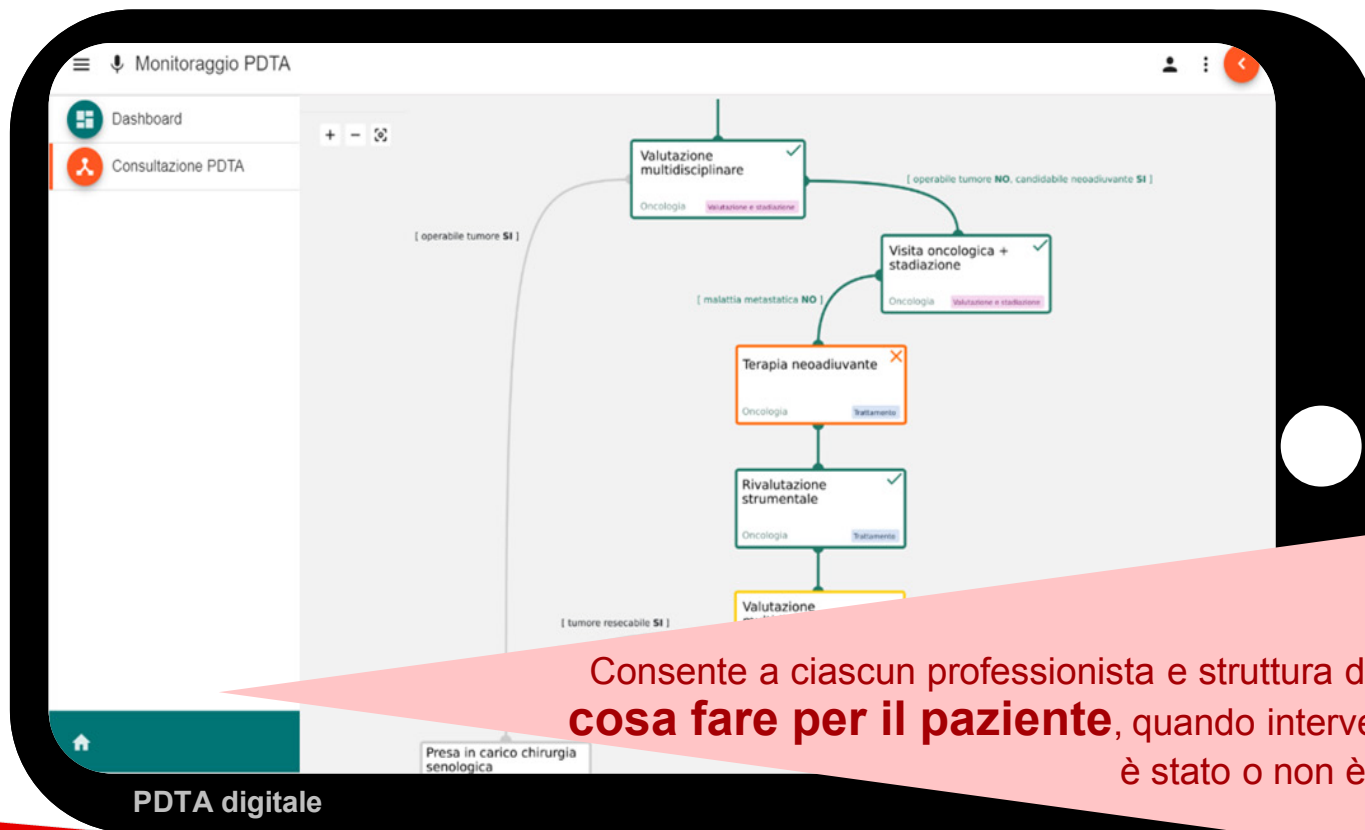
Monitoraggio PDTA

Dashboard

Consultazione PDTA

+ −

Valutazione multidisciplinare
Oncologia Valutazione e stadiazione

[ operabile tumore NO, candidabile neoadiuvante SI ]

[ operabile tumore SI ]

Visita oncologica + stadiazione
Oncologia Valutazione e stadiazione

[ malattia metastatica NO ]

Terapia neoadiuvante
Oncologia Trattamento

Rivalutazione strumentale
Oncologia Trattamento

Valutazione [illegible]

[ tumore resecabile SI ]

Presa in carico chirurgia senologica

Consente a ciascun professionista e struttura d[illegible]
cosa fare per il paziente, quando interve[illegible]
è stato o non è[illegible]

PDTA digitale